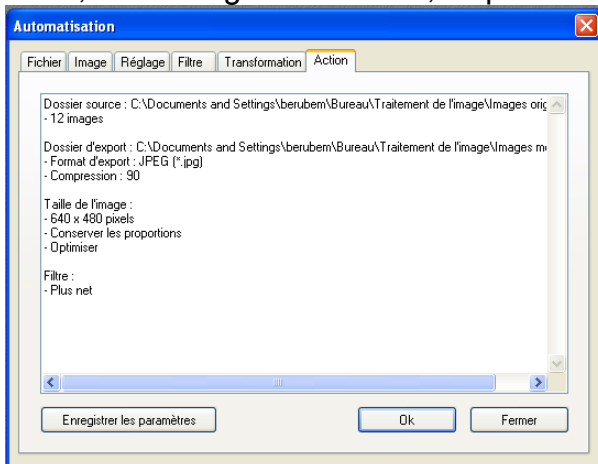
Automatisation

Fichier | Image | Réglage | Filtre | Transformation | Action

Dossier source : C:\Documents and Settings\berubem\Bureau\Traitement de l'image\Images oriç
- 12 images

Dossier d'export : C:\Documents and Settings\berubem\Bureau\Traitement de l'image\Images m
- Format d'export : JPEG (*.jpg)
- Compression : 90

Taille de l'image :
- 640 x 480 pixels
- Conserver les proportions
- Optimiser

Filtre :
- Plus net

Enregistrer les paramètres

Ok

Fermer